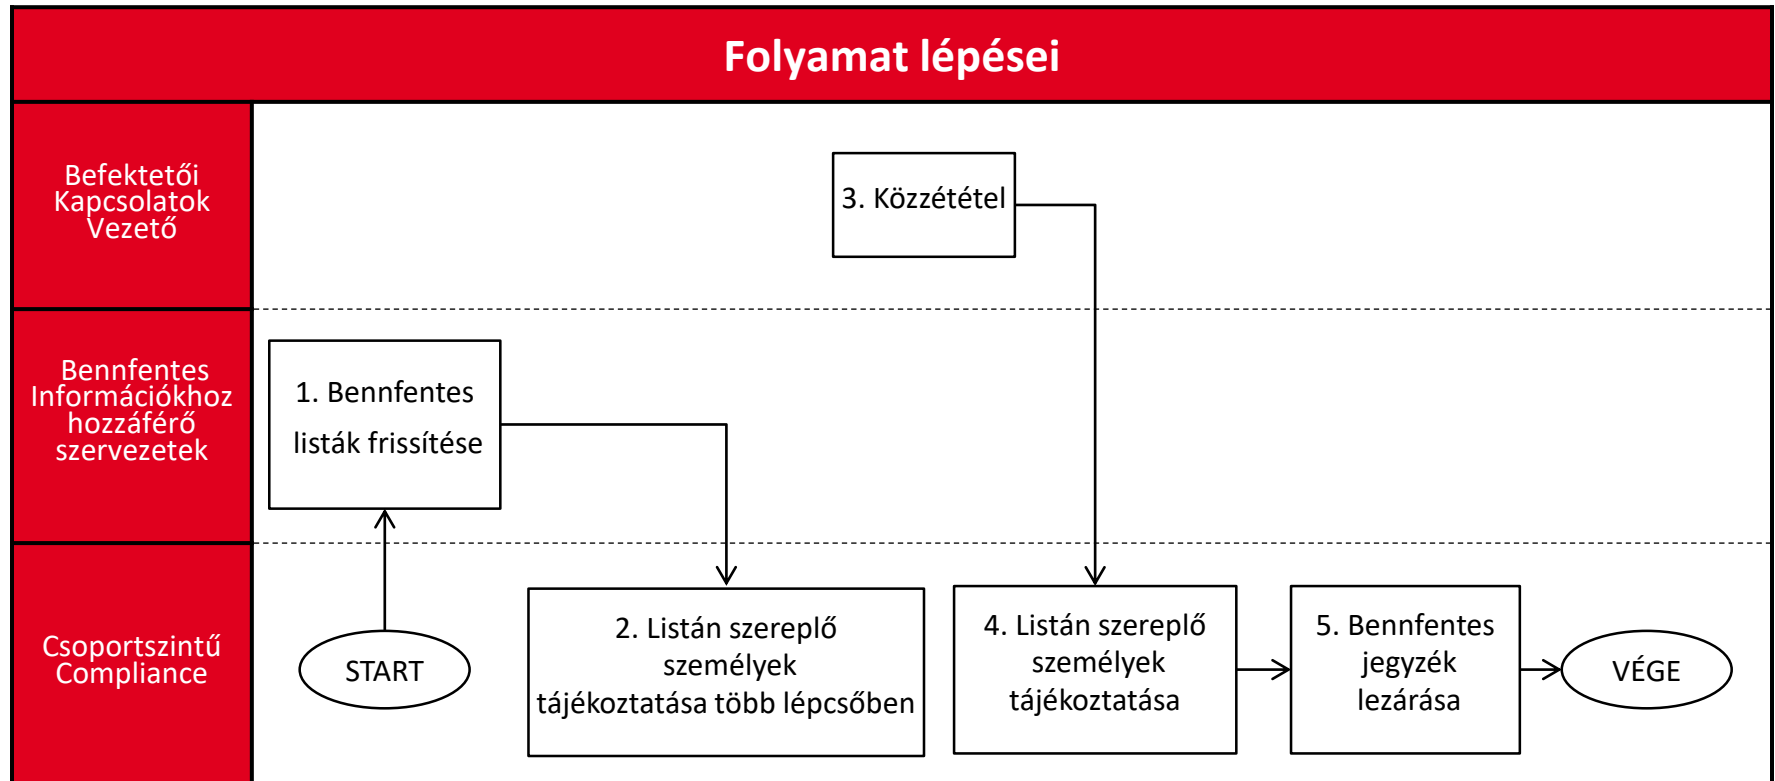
Folyamat lépései

Befektetői Kapcsolatok Vezető

3. Közzététel

Bennfentes Információkhoz hozzáférő szervezetek

1. Bennfentes listák frissítése

Csoportszintű Compliance

START

2. Listán szereplő személyek tájékoztatása több lépcsőben

4. Listán szereplő személyek tájékoztatása

5. Bennfentes jegyzék lezárása

VÉGE